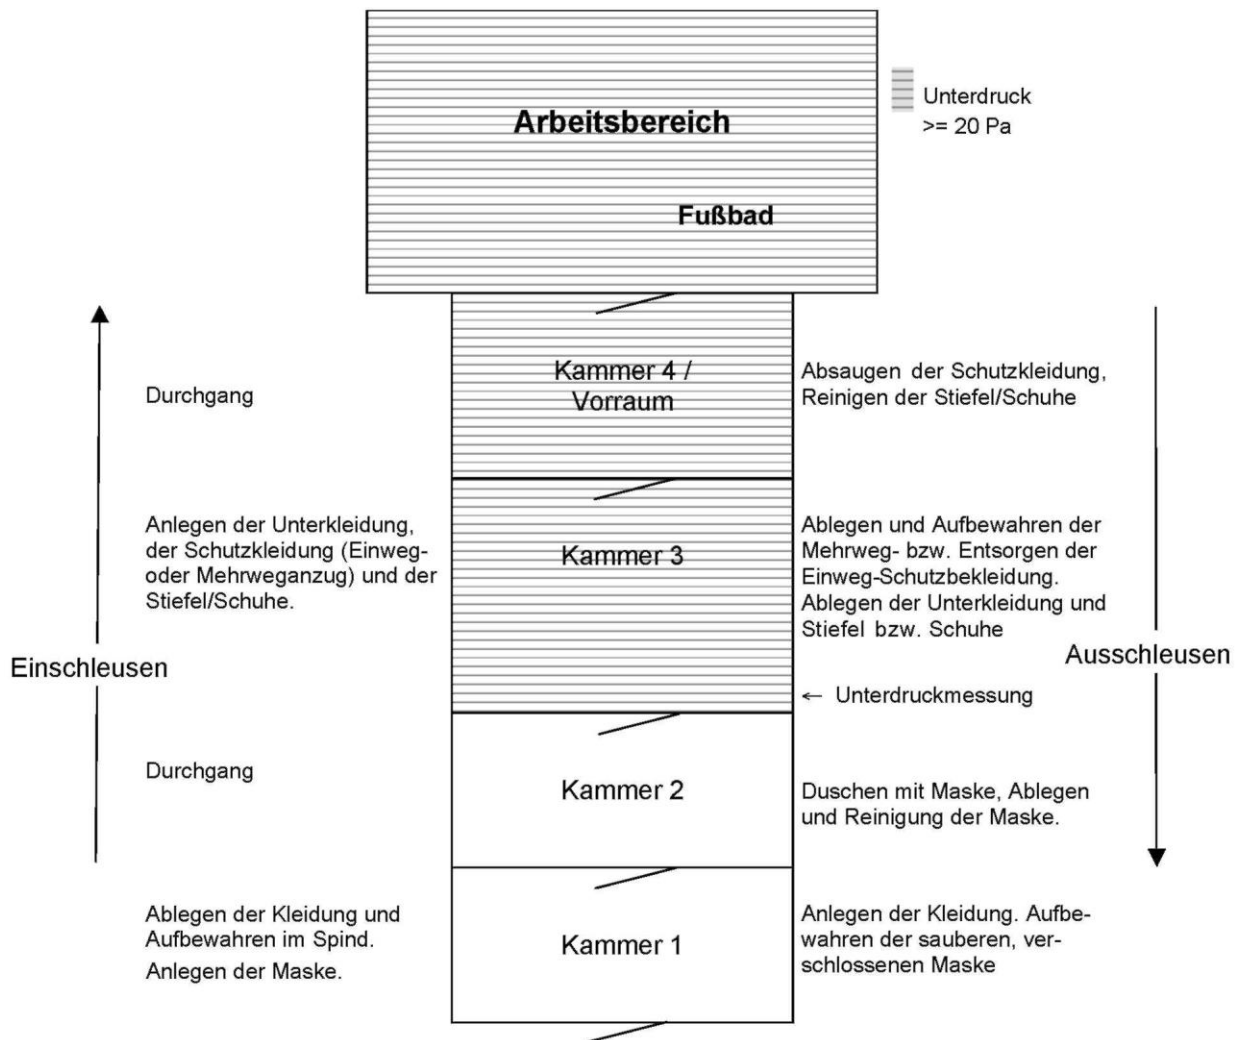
Arbeitsbereich

Fußbad

Unterdruck
>= 20 Pa

Durchgang

Kammer 4 / Vorraum

Absaugen der Schutzkleidung, Reinigen der Stiefel/Schuhe

Anlegen der Unterkleidung, der Schutzkleidung (Einweg- oder Mehrweganzug) und der Stiefel/Schuhe.

Kammer 3

Ablegen und Aufbewahren der Mehrweg- bzw. Entsorgen der Einweg-Schutzbekleidung. Ablegen der Unterkleidung und Stiefel bzw. Schuhe

Einschleusen

Ausschleusen

← Unterdruckmessung

Durchgang

Kammer 2

Duschen mit Maske, Ablegen und Reinigung der Maske.

Ablegen der Kleidung und Aufbewahren im Spind.
Anlegen der Maske.

Kammer 1

Anlegen der Kleidung. Aufbewahren der sauberen, verschlossenen Maske